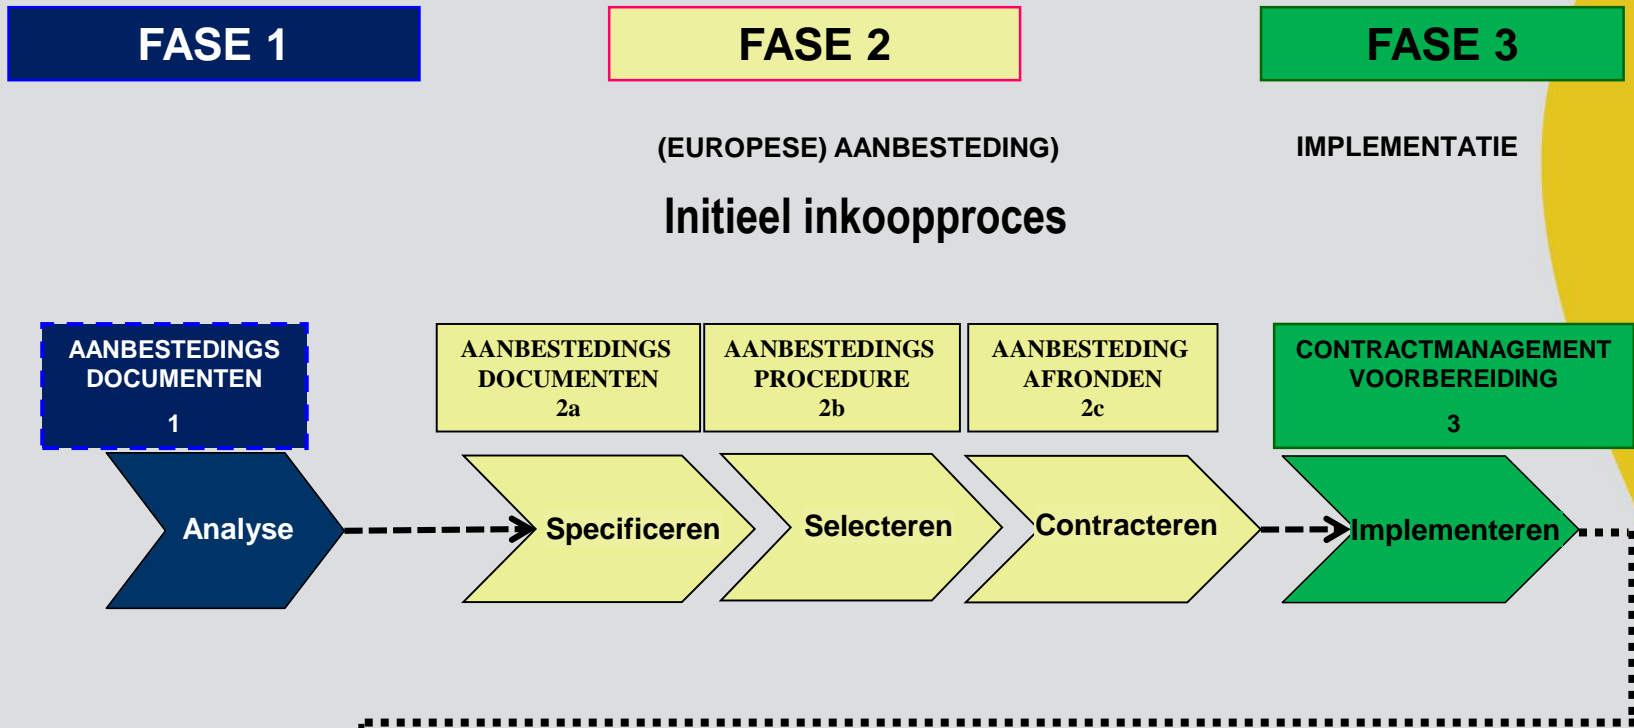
FASE 1

FASE 2

FASE 3

(EUROPESE) AANBESTEDING)

IMPLEMENTATIE

Initieel inkoopproces

AANBESTEDINGS DOCUMENTEN 1

AANBESTEDINGS DOCUMENTEN 2a

AANBESTEDINGS PROCEDURE 2b

AANBESTEDING AFRONDEN 2c

CONTRACTMANAGEMENT VOORBEREIDING 3

Analyse

Specificeren

Selecteren

Contracteren

Implementeren